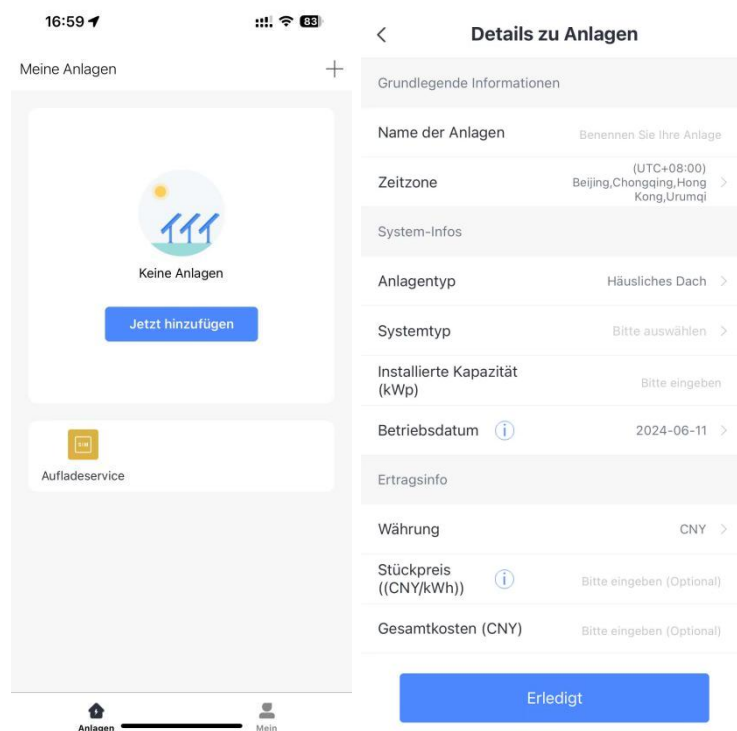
16:59
83

Meine Anlagen
+

Keine Anlagen

Jetzt hinzufügen

SIM

Aufladeservice

Anlagen
Mein

<
Details zu Anlagen

Grundlegende Informationen

Name der Anlagen
Benennen Sie Ihre Anlage

Zeitzone
(UTC+08:00) Beijing,Chongqing,Hong Kong,Urumqi
>

System-Infos

Anlagentyp
Häusliches Dach
>

Systemtyp
Bitte auswählen
>

Installierte Kapazität (kWp)
Bitte eingeben

Betriebsdatum
i
2024-06-11
>

Ertragsinfo

Währung
CNY
>

Stückpreis ((CNY/kWh))
i
Bitte eingeben (Optional)

Gesamtkosten (CNY)
Bitte eingeben (Optional)

Erledigt